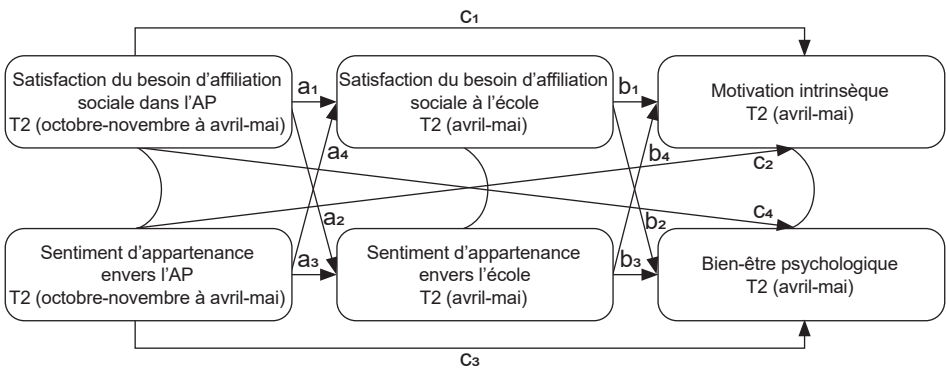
$c_1$

Satisfaction du besoin d'affiliation sociale dans l'AP
T2 (octobre-novembre à avril-mai)

$a_1$

Satisfaction du besoin d'affiliation sociale à l'école
T2 (avril-mai)

$b_1$

Motivation intrinsèque
T2 (avril-mai)

$a_4$

$b_4$

$c_2$

$a_2$

$c_4$

$b_2$

Sentiment d'appartenance envers l'AP
T2 (octobre-novembre à avril-mai)

$a_3$

Sentiment d'appartenance envers l'école
T2 (avril-mai)

$b_3$

Bien-être psychologique
T2 (avril-mai)

$c_3$